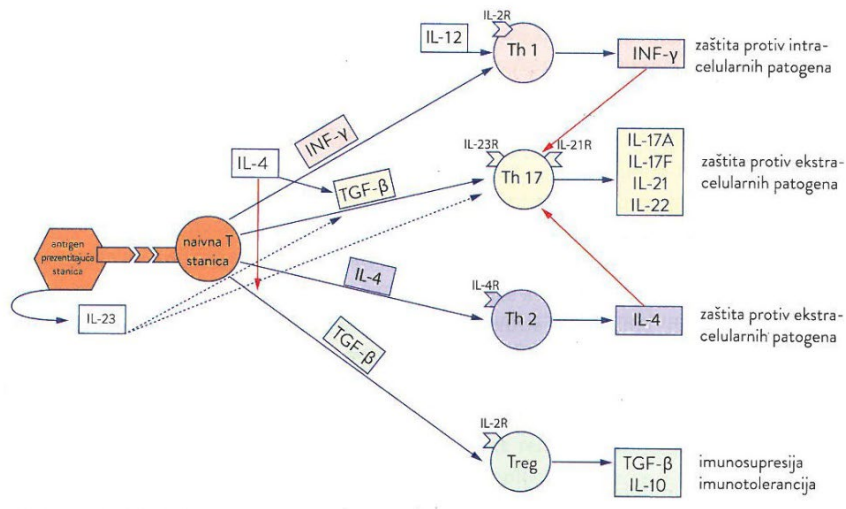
IL-2R
IL-12
Th 1
INF-γ
zaštita protiv intracelularnih patogena

INF-γ
IL-4
IL-23R
IL-21R
Th 17
IL-17A
IL-17F
IL-21
IL-22
zaštita protiv ekstracelularnih patogena
TGF-β

antigen prezentirajuća stanica
naivna T stanica

IL-4
IL-4R
IL-23
Th 2
IL-4
zaštita protiv ekstracelularnih patogena

TGF-β

IL-2R
Treg
TGF-β
IL-10
imunosupresija
imunotolerancija